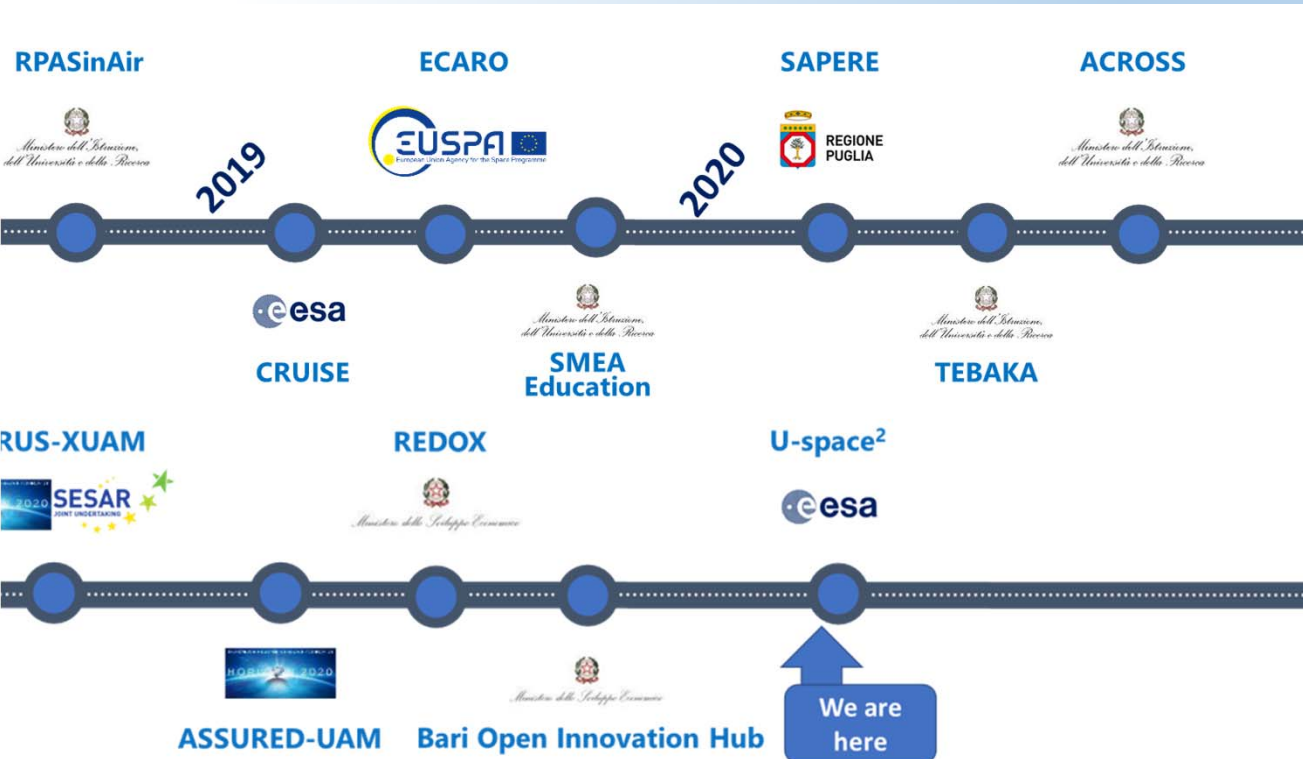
RPASinAir

Ministero dell'Istruzione, dell'Università e della Ricerca

2019

ECARO

EUSPA European Union Agency for the Space Programme

2020

SAPERE

REGIONE PUGLIA

ACROSS

Ministero dell'Istruzione, dell'Università e della Ricerca

esa

CRUISE

Ministero dell'Istruzione, dell'Università e della Ricerca

SMEA Education

Ministero dell'Istruzione, dell'Università e della Ricerca

TEBAKA

RUS-XUAM

2020 SESAR JOINT UNDERTAKING

REDOX

Ministero dello Sviluppo Economico

U-space$^2$

esa

HORIZON 2020

ASSURED-UAM

Ministero dello Sviluppo Economico

Bari Open Innovation Hub

We are here